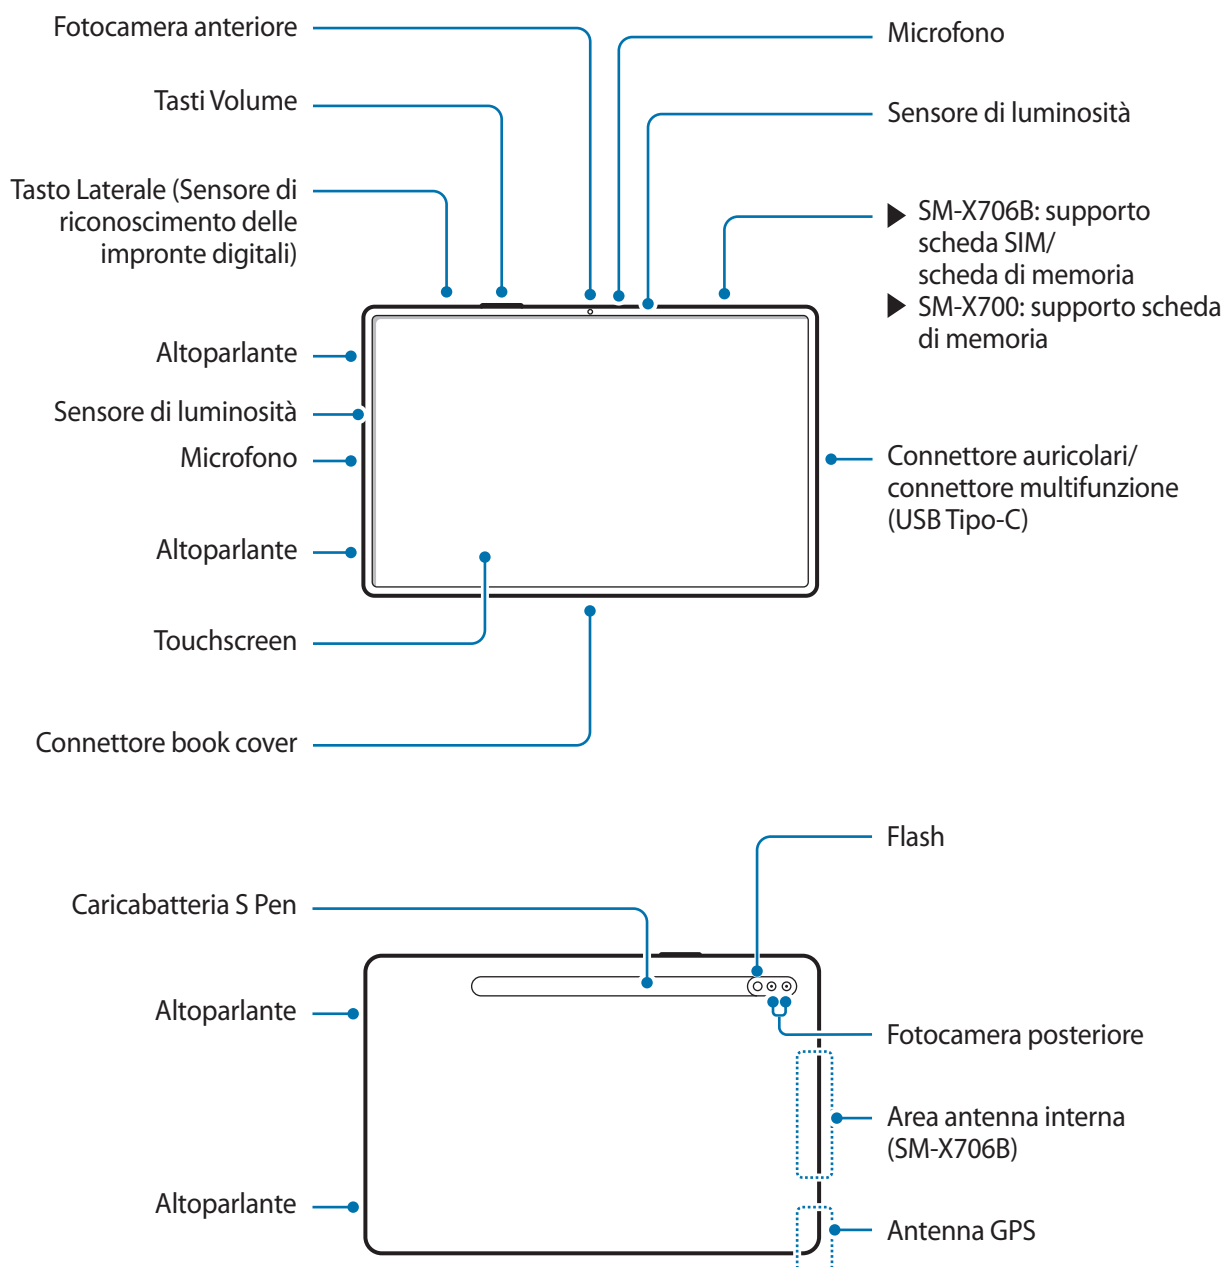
Fotocamera anteriore

Microfono

Tasti Volume

Sensore di luminosità

Tasto Laterale (Sensore di riconoscimento delle impronte digitali)

▶ SM-X706B: supporto scheda SIM/ scheda di memoria
▶ SM-X700: supporto scheda di memoria

Altoparlante

Sensore di luminosità

Microfono

Connettore auricolari/ connettore multifunzione (USB Tipo-C)

Altoparlante

Touchscreen

Connettore book cover

Flash

Caricabatteria S Pen

Altoparlante

Fotocamera posteriore

Area antenna interna (SM-X706B)

Altoparlante

Antenna GPS